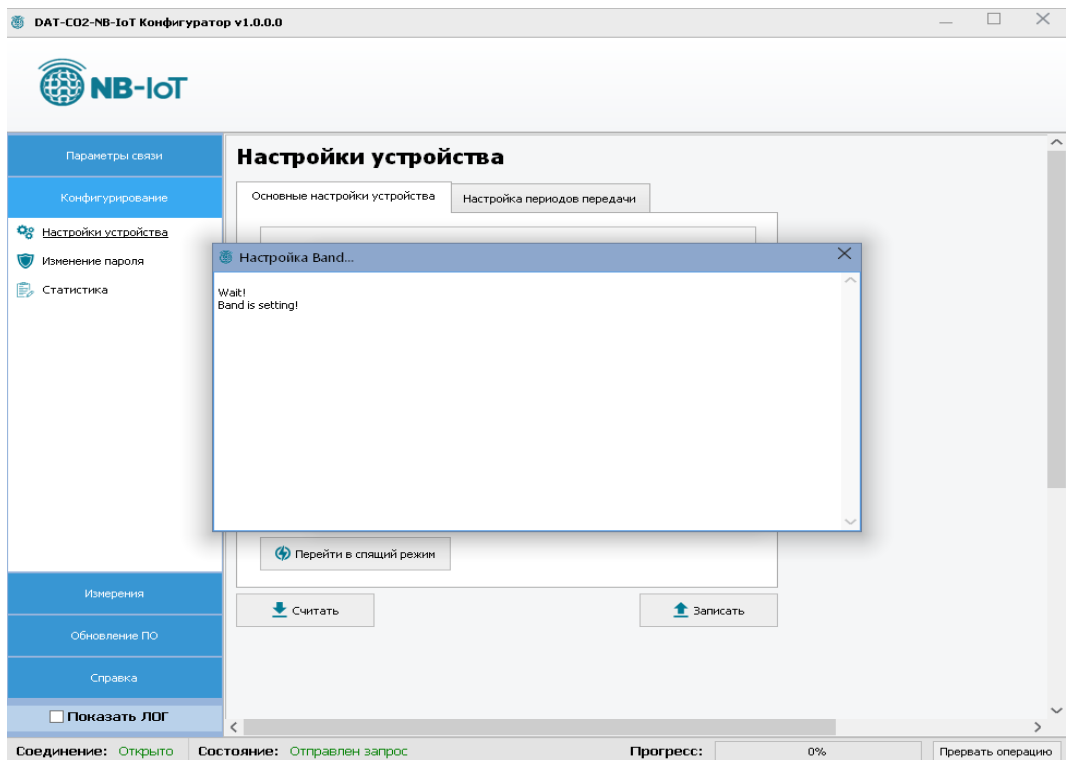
DAT-CO2-NB-IoT Конфигуратор v1.0.0.0

NB-IoT

Параметры связи

Конфигурирование

Настройки устройства

Изменение пароля

Статистика

Настройки устройства

Основные настройки устройства

Настройка периодов передачи

Настройка Band...

Wait!
Band is setting!

Перейти в спящий режим

Считать

Записать

Измерения

Обновление ПО

Справка

Показать ЛОГ

Соединение: Открыто

Состояние: Отправлен запрос

Прогресс:

0%

Прервать операцию